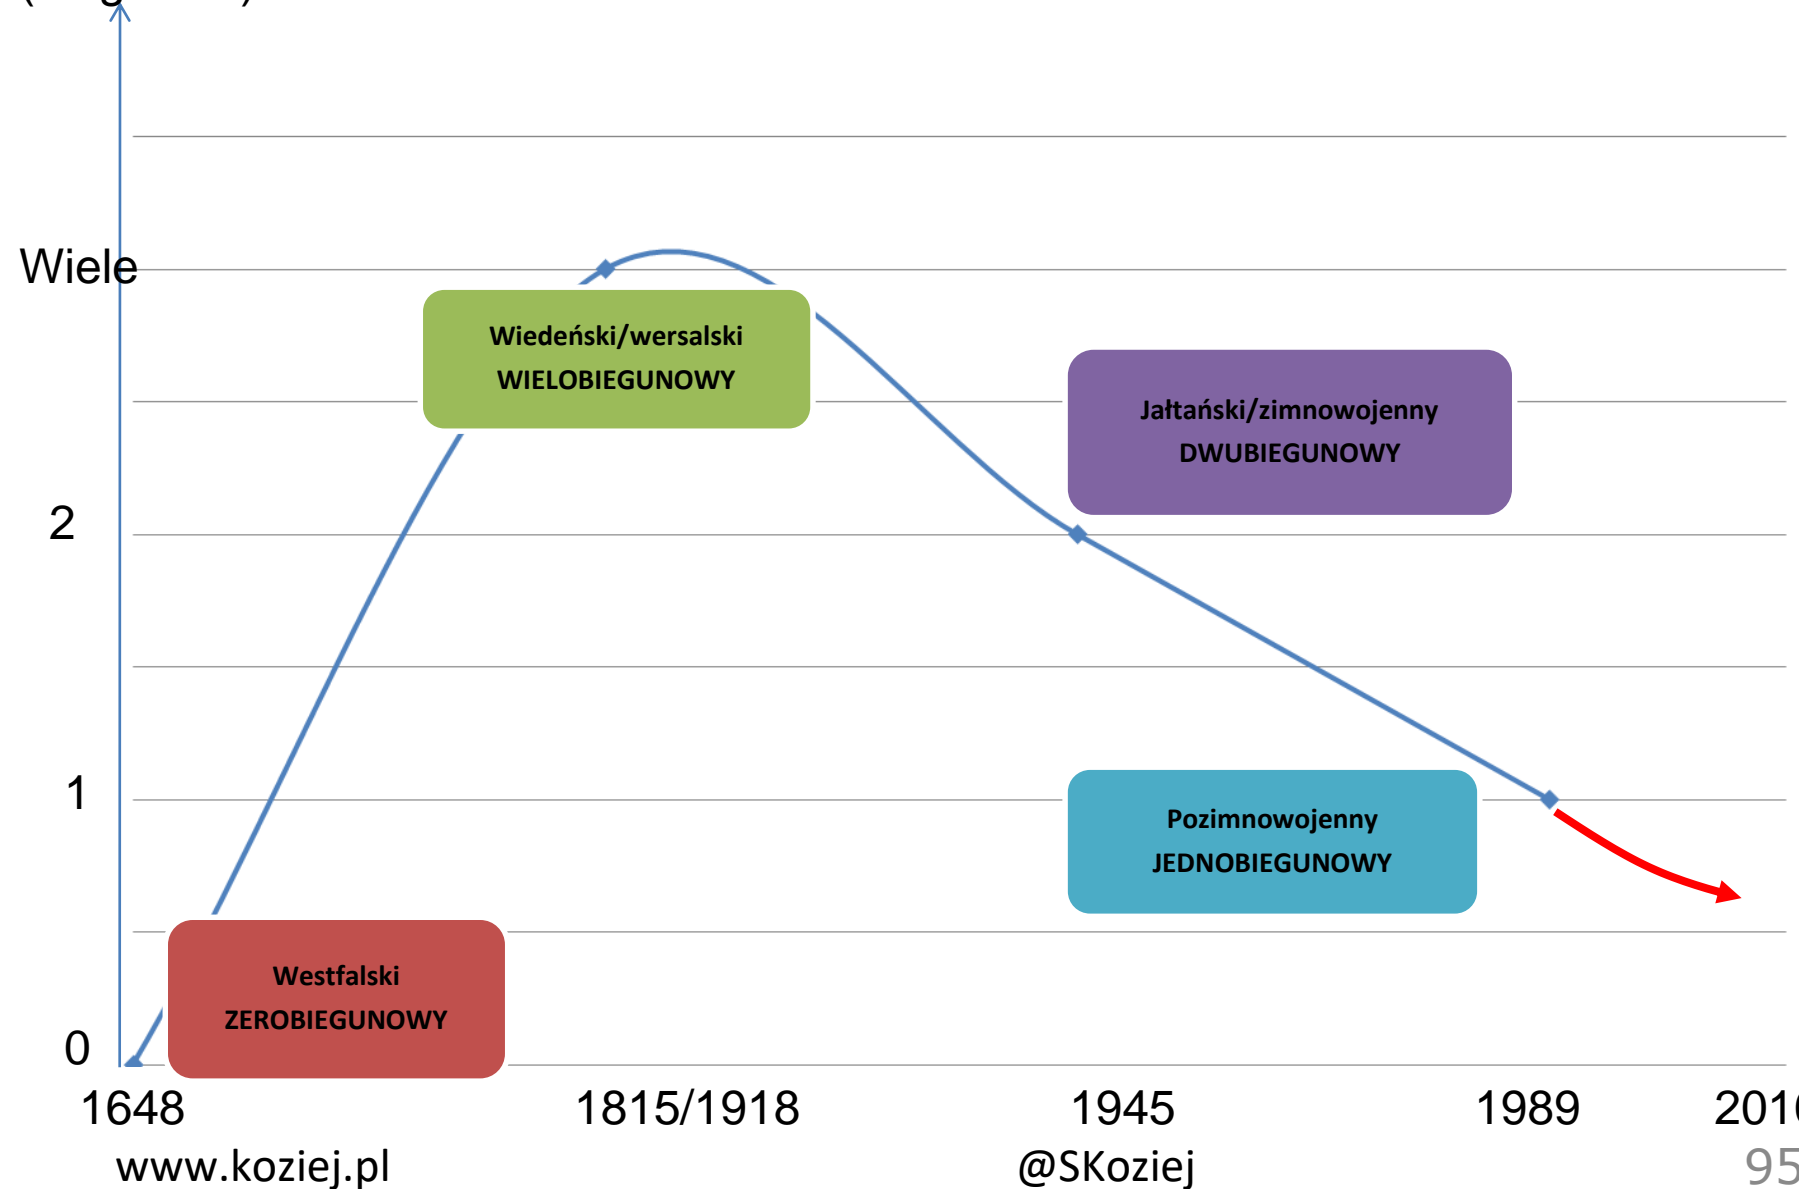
Wiele

2

1

0

Wiedeński/wersalski
WIELOBIEGUNOWY

Jałtański/zimnowojenny
DWUBIEGUNOWY

Pozimnowojenny
JEDNOBIEGUNOWY

Westfalski
ZEROBIEGUNOWY

1648 1815/1918 1945 1989 201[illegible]

www.koziej.pl @SKoziej 95